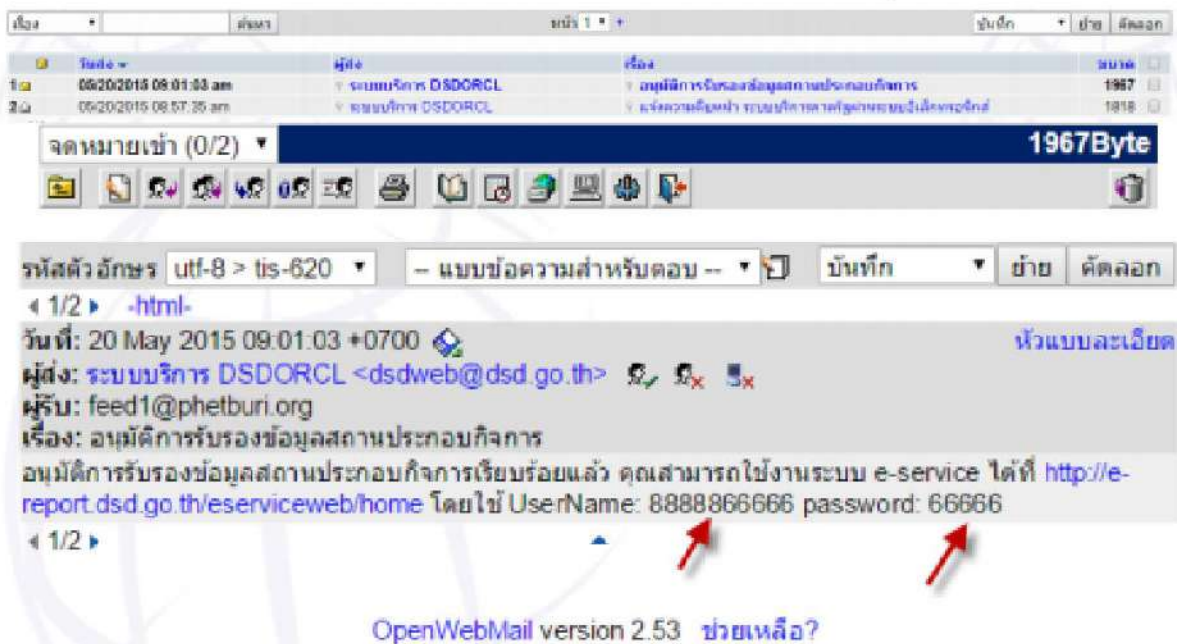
เรื่อง ค้นหา หน้า 1 บันทึก ย้าย คัดลอก

| | วันที่ | ผู้ส่ง | เรื่อง | ขนาด |
|---|---|---|---|---|
| 1 | 05/20/2015 09:01:03 am | ระบบบริการ DSDORCL | อนุมัติการรับรองข้อมูลสถานประกอบกิจการ | 1967 |
| 2 | 05/20/2015 08:57:35 am | ระบบบริการ DSDORCL | แจ้งความคืบหน้า ระบบบริการตามกฎหมายแบบอิเล็กทรอนิกส์ | 1818 |

จดหมายเข้า (0/2) 1967Byte

รหัสตัวอักษร utf-8 > tis-620 -- แบบข้อความสำหรับตอบ -- บันทึก ย้าย คัดลอก

1/2 -html-

วันที่: 20 May 2015 09:01:03 +0700 หัวแบบละเอียด
ผู้ส่ง: ระบบบริการ DSDORCL <dsdweb@dsd.go.th>
ผู้รับ: feed1@phetburi.org
เรื่อง: อนุมัติการรับรองข้อมูลสถานประกอบกิจการ

อนุมัติการรับรองข้อมูลสถานประกอบกิจการเรียบร้อยแล้ว คุณสามารถใช้งานระบบ e-service ได้ที่ http://e-report.dsd.go.th/eserviceweb/home โดยใช้ UserName: 8888866666 password: 66666

1/2

OpenWebMail version 2.53 ช่วยเหลือ?